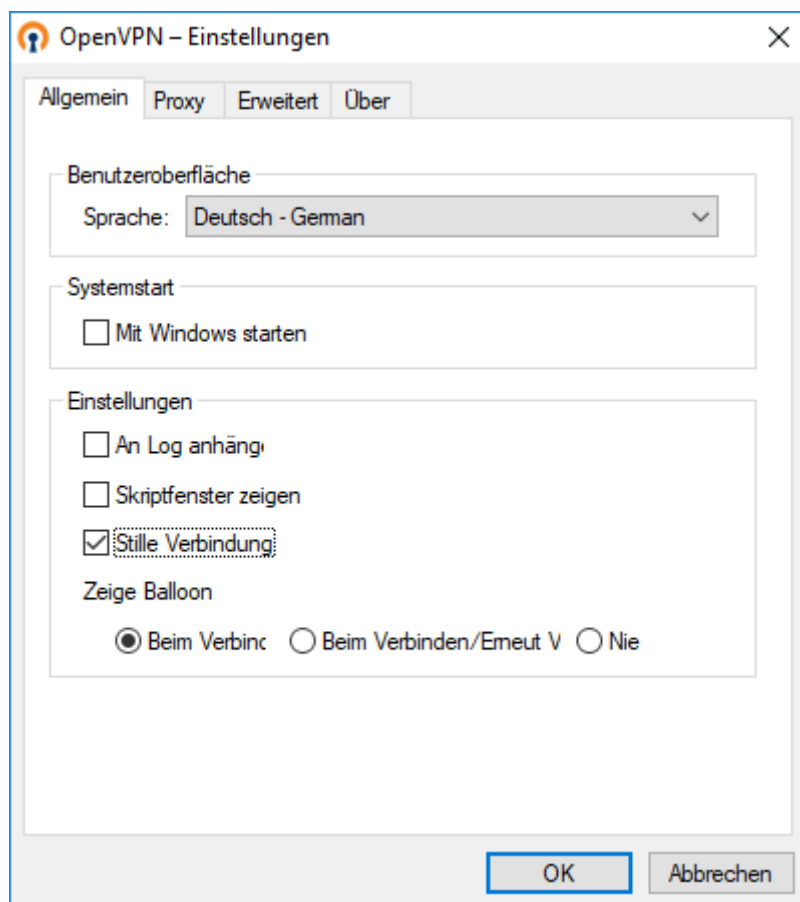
OpenVPN – Einstellungen

Allgemein | Proxy | Erweitert | Über

Benutzeroberfläche

Sprache: Deutsch - German

Systemstart

Mit Windows starten

Einstellungen

An Log anhäng

Skriptfenster zeigen

Stille Verbindung

Zeige Balloon

Beim Verbinc | Beim Verbinden/Erneut V | Nie

OK | Abbrechen